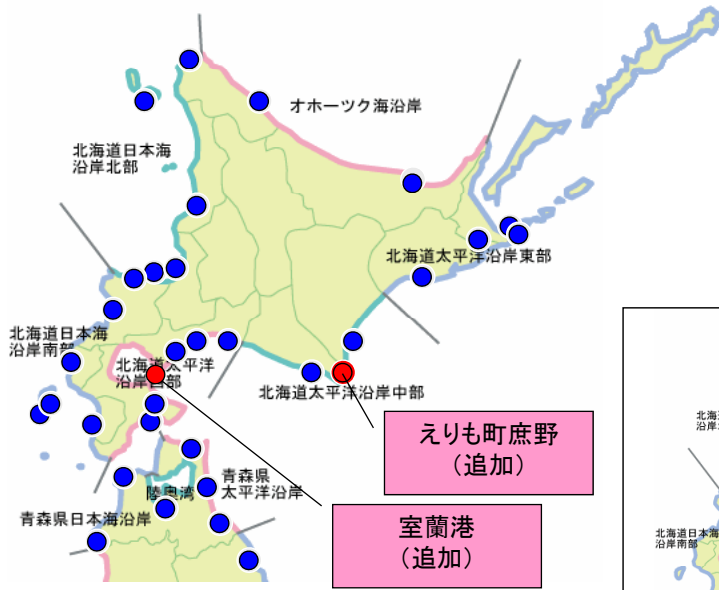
オホーツク海沿岸

北海道日本海沿岸北部

北海道太平洋沿岸東部

北海道日本海沿岸南部

北海道太平洋沿岸西部

北海道太平洋沿岸中部

えりも町庶野
(追加)

青森県太平洋沿岸

陸奥湾

青森県日本海沿岸

室蘭港
(追加)

北海道
沿岸

北海道日本海
沿岸南部